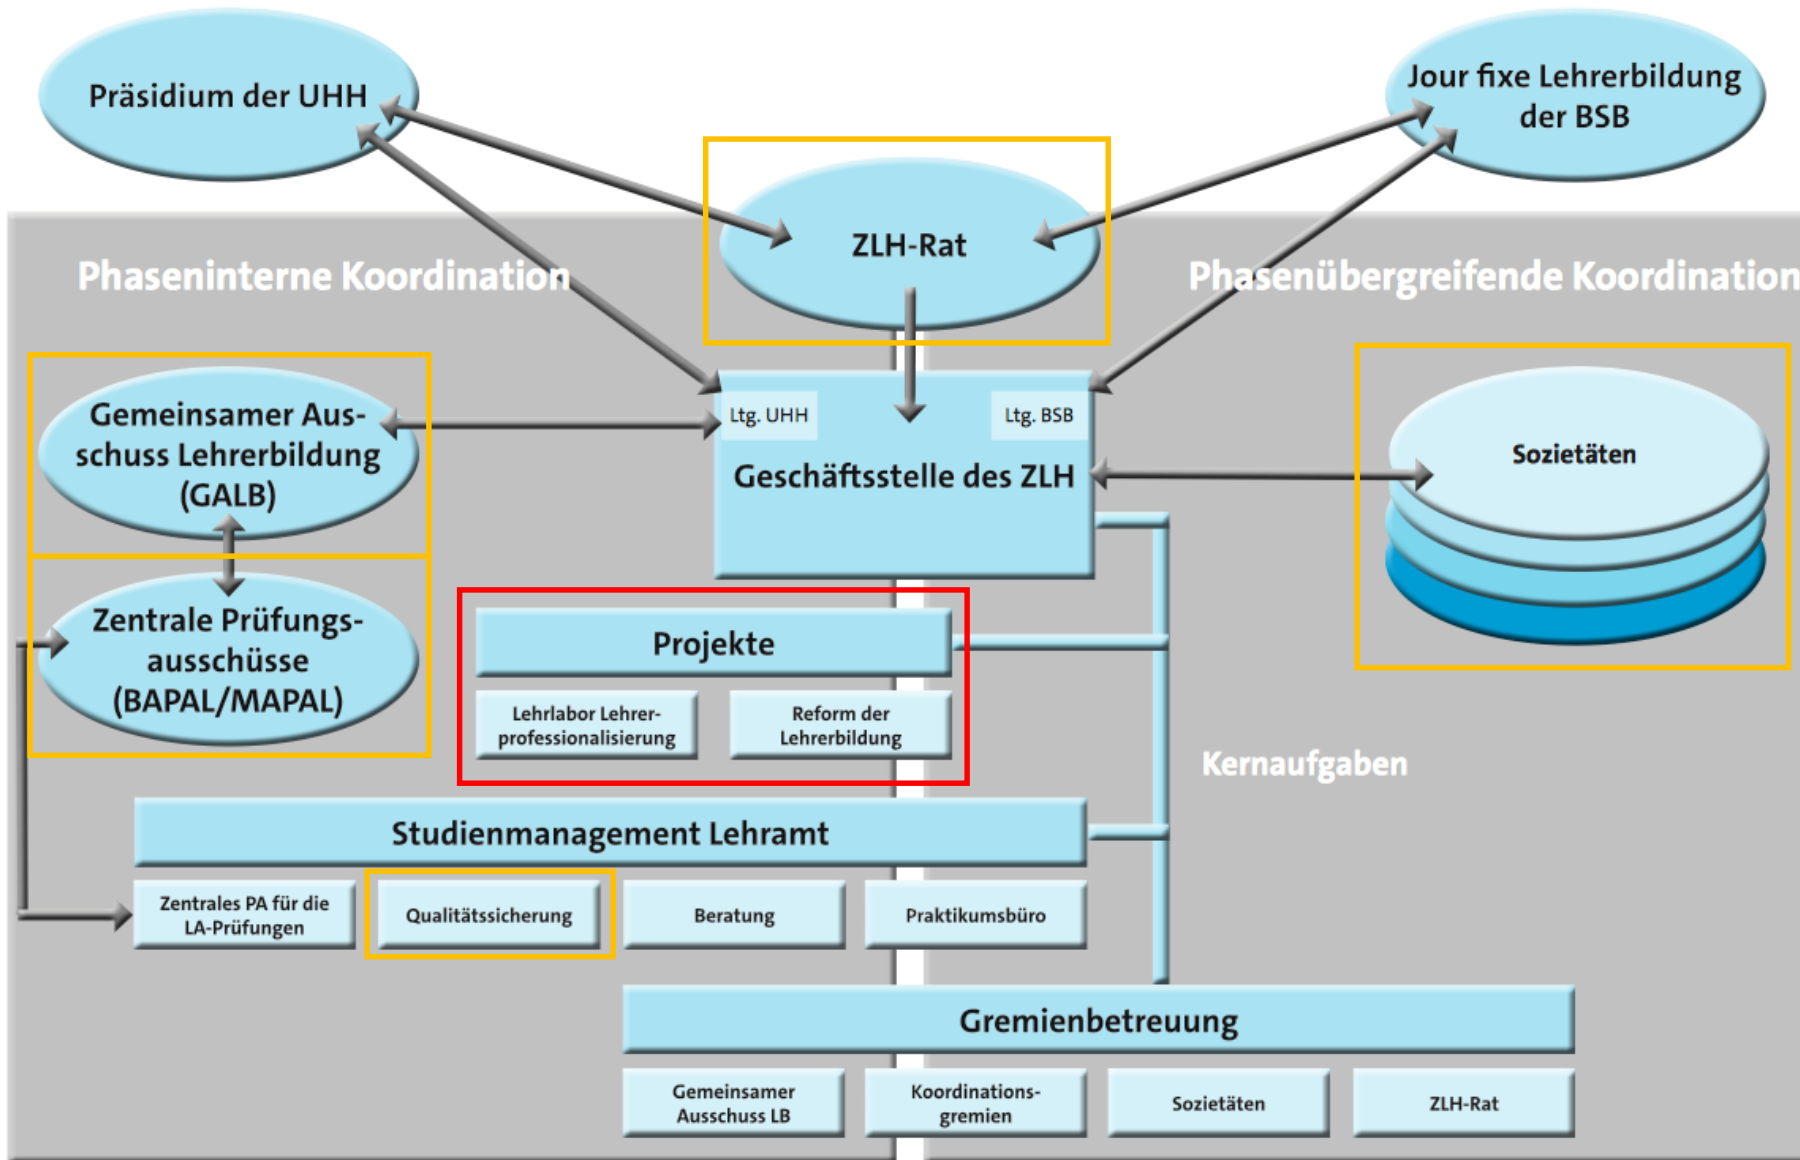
Präsidium der UHH

Jour fixe Lehrerbildung der BSB

ZLH-Rat

Phaseninterne Koordination

Phasenübergreifende Koordination

Gemeinsamer Ausschuss Lehrerbildung (GALB)

Ltg. UHH

Ltg. BSB

Geschäftsstelle des ZLH

Sozietäten

Zentrale Prüfungsausschüsse (BAPAL/MAPAL)

Projekte

Lehrlabor Lehrerprofessionalisierung

Reform der Lehrerbildung

Kernaufgaben

Studienmanagement Lehramt

Zentrales PA für die LA-Prüfungen

Qualitätssicherung

Beratung

Praktikumsbüro

Gremienbetreuung

Gemeinsamer Ausschuss LB

Koordinationsgremien

Sozietäten

ZLH-Rat